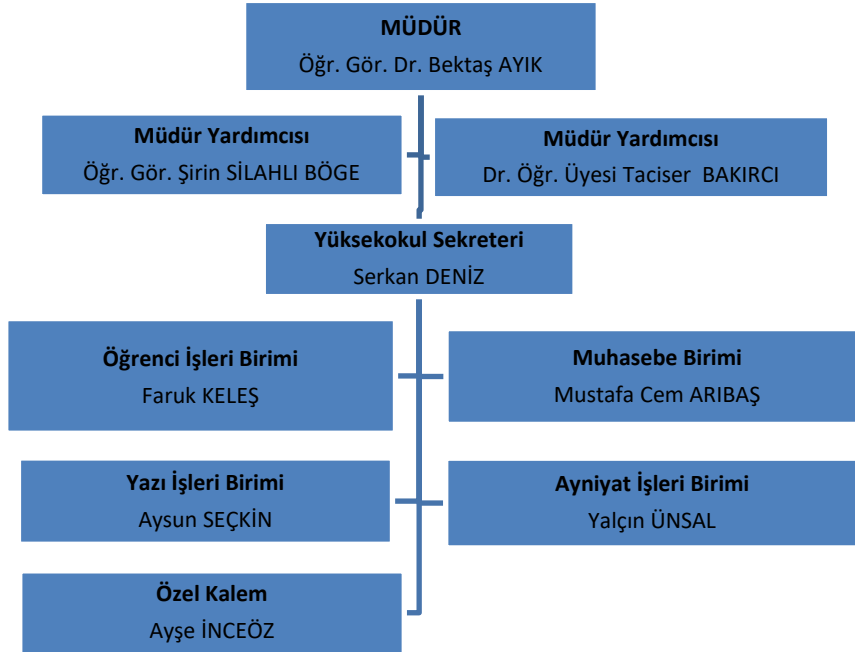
MÜDÜR
Öğr. Gör. Dr. Bektaş AYIK

Müdür Yardımcısı
Öğr. Gör. Şirin SİLAHLI BÖGE

Müdür Yardımcısı
Dr. Öğr. Üyesi Taciser BAKIRCI

Yüksekokul Sekreteri
Serkan DENİZ

Öğrenci İşleri Birimi
Faruk KELEŞ

Muhasebe Birimi
Mustafa Cem ARIBAŞ

Yazı İşleri Birimi
Aysun SEÇKİN

Ayniyat İşleri Birimi
Yalçın ÜNSAL

Özel Kalem
Ayşe İNCEÖZ